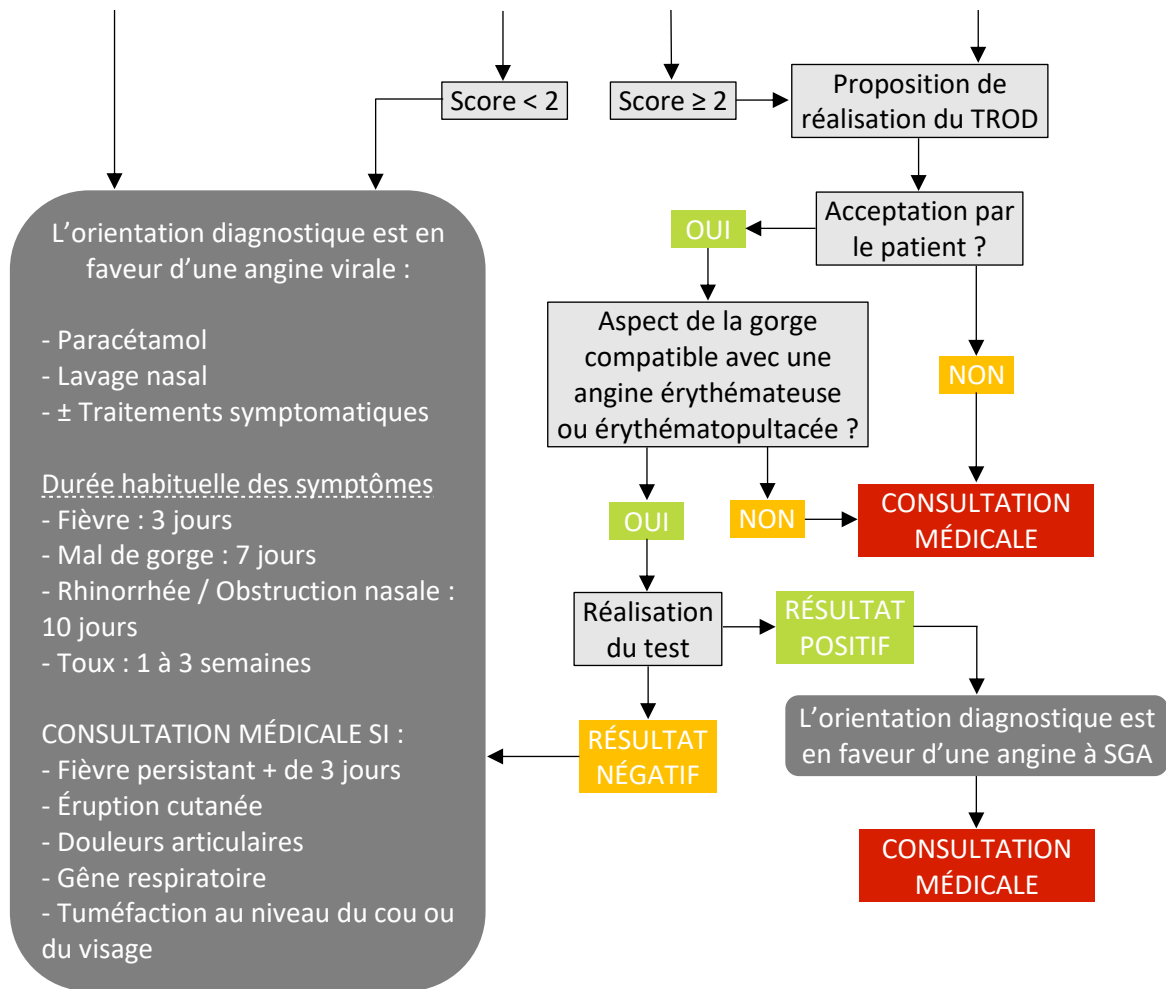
Score < 2

Score ≥ 2

Proposition de réalisation du TROD

Acceptation par le patient ?

OUI

NON

Aspect de la gorge compatible avec une angine érythémateuse ou érythématopultacée ?

OUI

NON

CONSULTATION MÉDICALE

Réalisation du test

RÉSULTAT POSITIF

L'orientation diagnostique est en faveur d'une angine à SGA

CONSULTATION MÉDICALE

RÉSULTAT NÉGATIF

L'orientation diagnostique est en faveur d'une angine virale :

- Paracétamol
- Lavage nasal
- ± Traitements symptomatiques

Durée habituelle des symptômes
- Fièvre : 3 jours
- Mal de gorge : 7 jours
- Rhinorrhée / Obstruction nasale : 10 jours
- Toux : 1 à 3 semaines

CONSULTATION MÉDICALE SI :
- Fièvre persistant + de 3 jours
- Éruption cutanée
- Douleurs articulaires
- Gêne respiratoire
- Tuméfaction au niveau du cou ou du visage